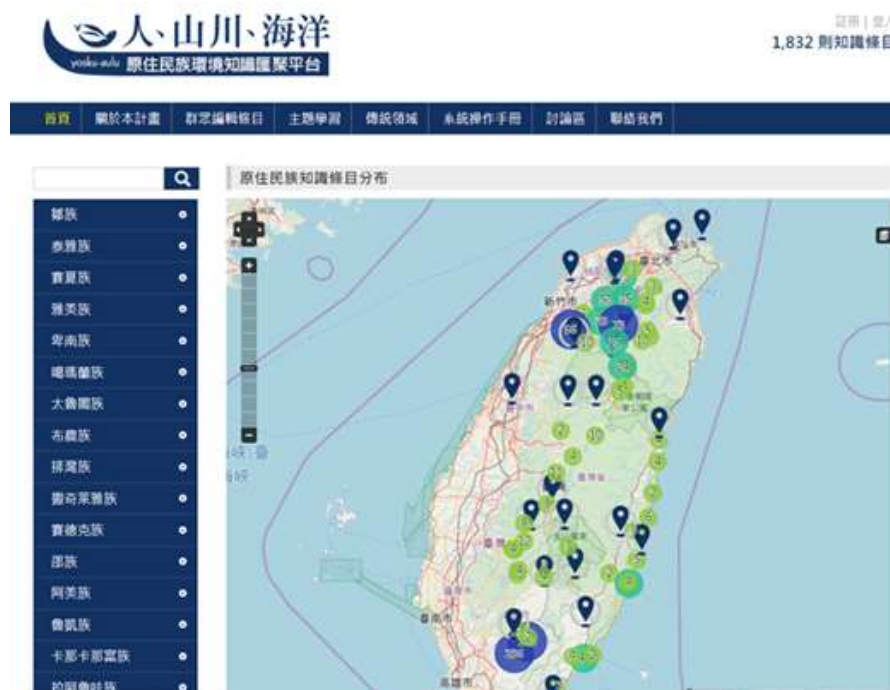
人、山川、海洋
yosku-aulu 原住民族環境知識匯聚平台

註冊 | 登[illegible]
1,832 則知識條目

首頁 | 關於本計畫 | 群眾編輯條目 | 主題學習 | 傳統領域 | 系統操作手冊 | 討論區 | 聯絡我們

原住民族知識條目分布

鄒族
泰雅族
賽夏族
雅美族
卑南族
噶瑪蘭族
太魯閣族
布農族
排灣族
撒奇萊雅族
賽德克族
邵族
阿美族
魯凱族
卡那卡那富族
拉阿魯哇族

新竹市
臺北市
臺南市
高雄市